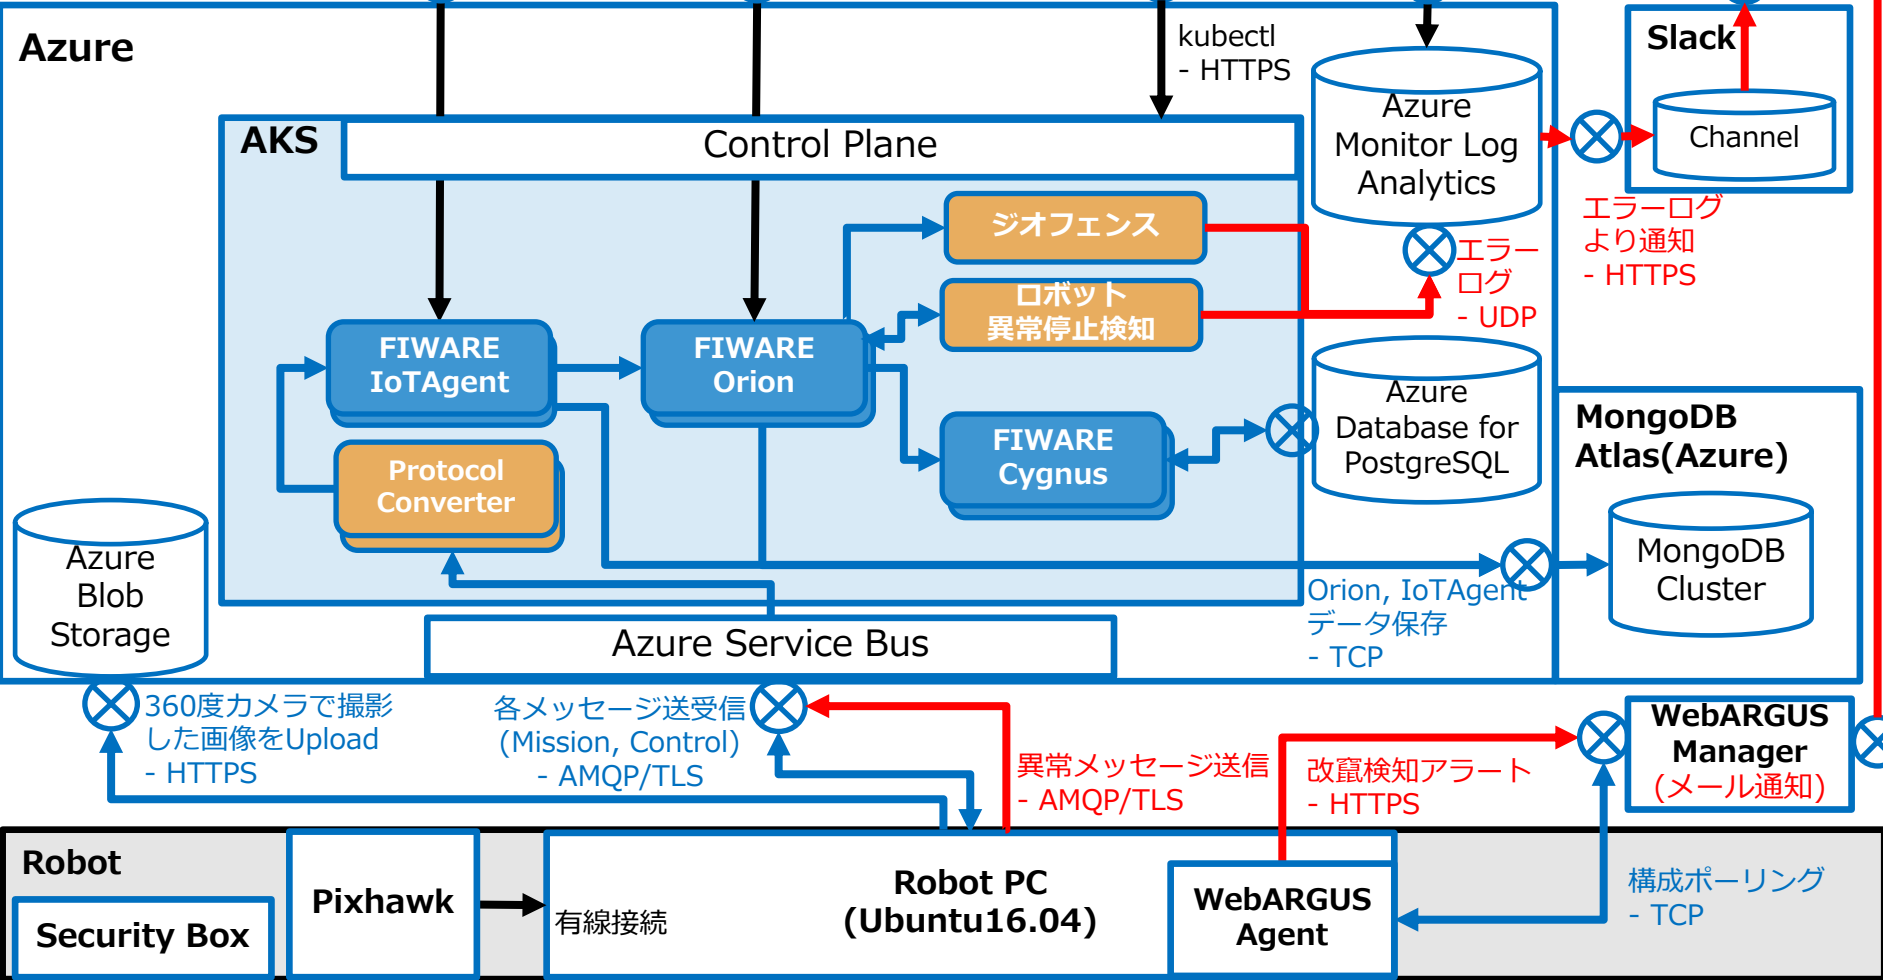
Azure

kubectl
- HTTPS

Slack

AKS

Control Plane

Azure Monitor Log Analytics

Channel

エラーログより通知
- HTTPS

ジオフェンス

エラーログ
- UDP

ロボット異常停止検知

FIWARE IoTAgent

FIWARE Orion

FIWARE Cygnus

Azure Database for PostgreSQL

MongoDB Atlas(Azure)

Protocol Converter

Azure Blob Storage

MongoDB Cluster

Orion, IoTAgent データ保存
- TCP

Azure Service Bus

360度カメラで撮影した画像をUpload
- HTTPS

各メッセージ送受信
(Mission, Control)
- AMQP/TLS

異常メッセージ送信
- AMQP/TLS

改竄検知アラート
- HTTPS

WebARGUS Manager
(メール通知)

Robot

Security Box

Pixhawk

有線接続

Robot PC
(Ubuntu16.04)

WebARGUS Agent

構成ポーリング
- TCP